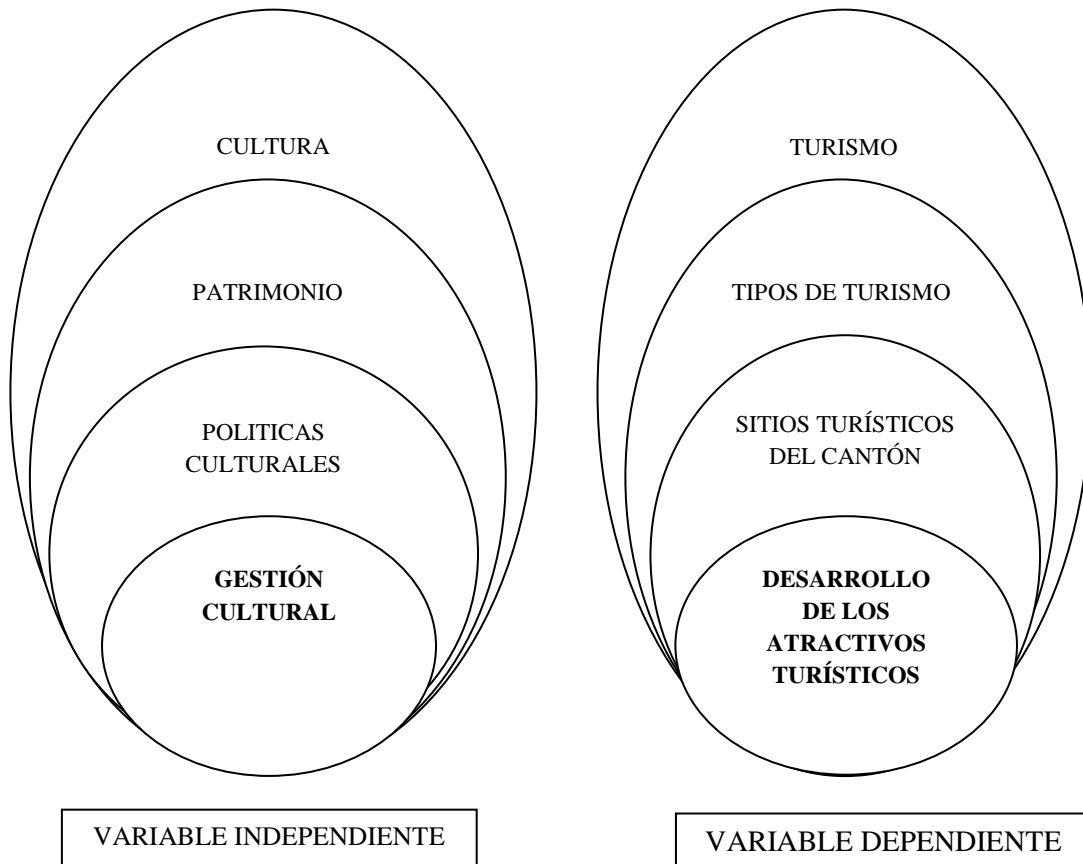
CULTURA

PATRIMONIO

POLITICAS CULTURALES

**GESTIÓN CULTURAL**

VARIABLE INDEPENDIENTE

TURISMO

TIPOS DE TURISMO

SITIOS TURÍSTICOS DEL CANTÓN

**DESARROLLO DE LOS ATRACTIVOS TURÍSTICOS**

VARIABLE DEPENDIENTE